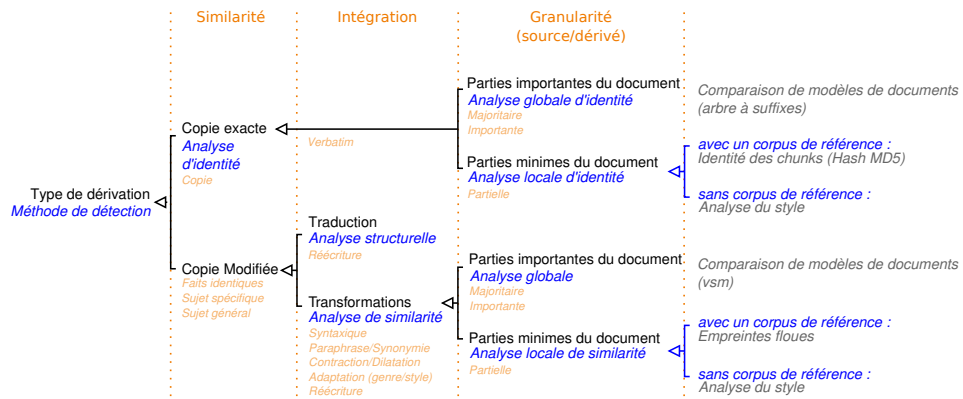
Similarité

Intégration

Granularité (source/dérivé)

Type de dérivation
Méthode de détection

Copie exacte
Analyse d'identité
Copie

Verbatim

Parties importantes du document
Analyse globale d'identité
Majoritaire
Importante

Comparaison de modèles de documents (arbre à suffixes)

Parties minimes du document
Analyse locale d'identité
Partielle

avec un corpus de référence :
Identité des chunks (Hash MD5)

sans corpus de référence :
Analyse du style

Copie Modifiée
Faits identiques
Sujet spécifique
Sujet général

Traduction
Analyse structurelle
Réécriture

Transformations
Analyse de similarité
Syntaxique
Paraphrase/Synonymie
Contraction/Dilatation
Adaptation (genre/style)
Réécriture

Parties importantes du document
Analyse globale
Majoritaire
Importante

Comparaison de modèles de documents (vsm)

Parties minimes du document
Analyse locale de similarité
Partielle

avec un corpus de référence :
Empreintes floues

sans corpus de référence :
Analyse du style